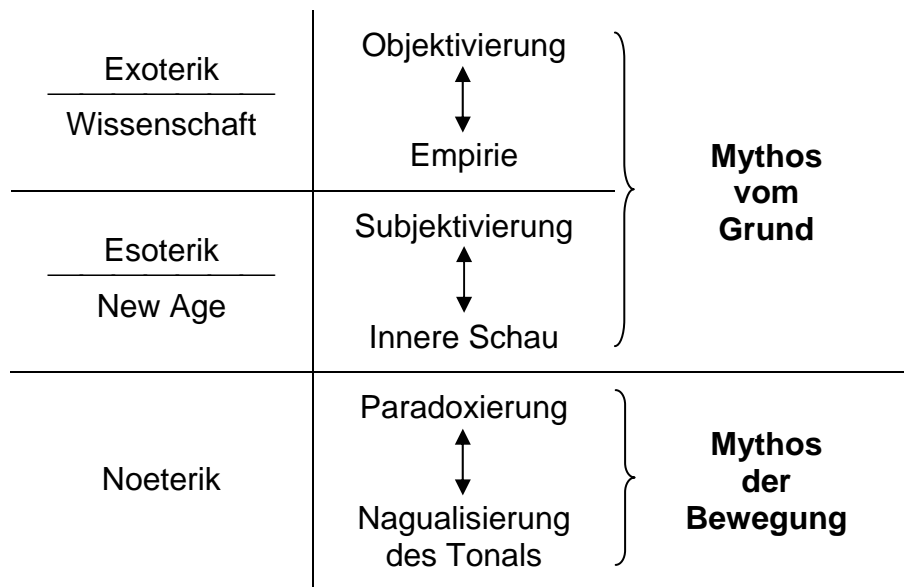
| | | |
|---|---|---|
| Exoteric / Wissenschaft | Objektivierung ↕ Empirie | **Mythos vom Grund** |
| Esoterik / New Age | Subjektivierung ↕ Innere Schau | |
| Noeterik | Paradoxierung ↕ Nagualisierung des Tonals | **Mythos der Bewegung** |